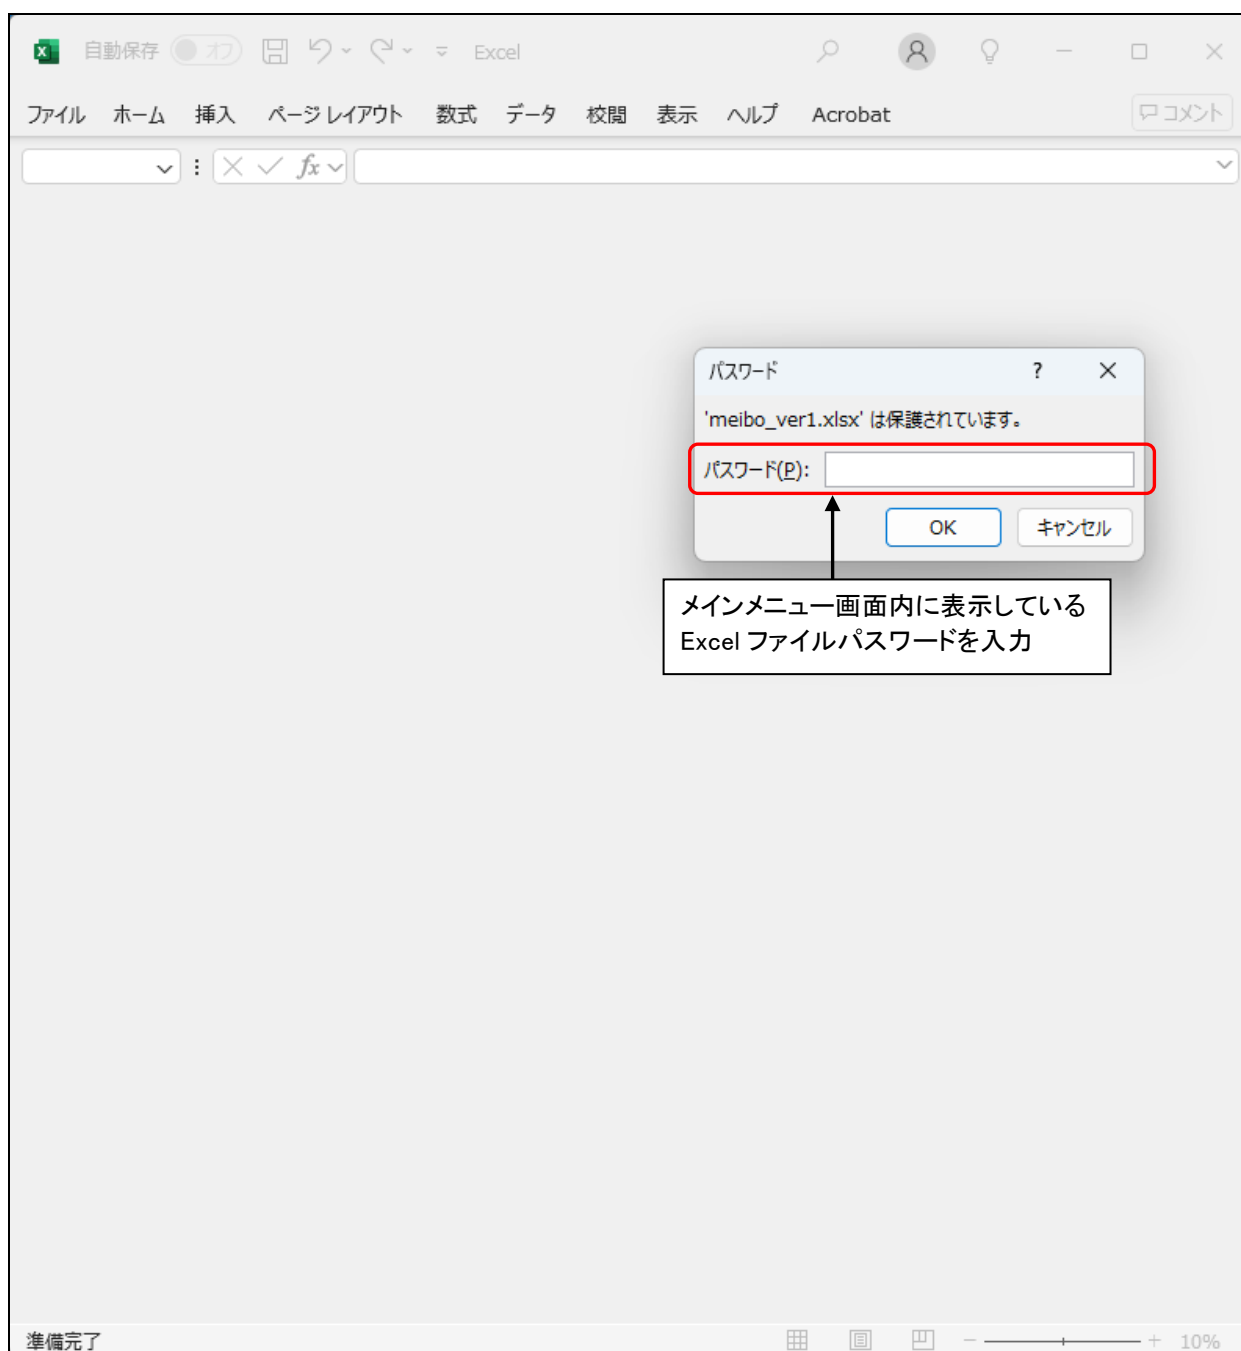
自動保存 オフ Excel

ファイル ホーム 挿入 ページ レイアウト 数式 データ 校閲 表示 ヘルプ Acrobat コメント

$fx$

パスワード ? ×

'meibo_ver1.xlsx' は保護されています。

パスワード(P):

OK キャンセル

メインメニュー画面内に表示している Excel ファイルパスワードを入力

準備完了 10%